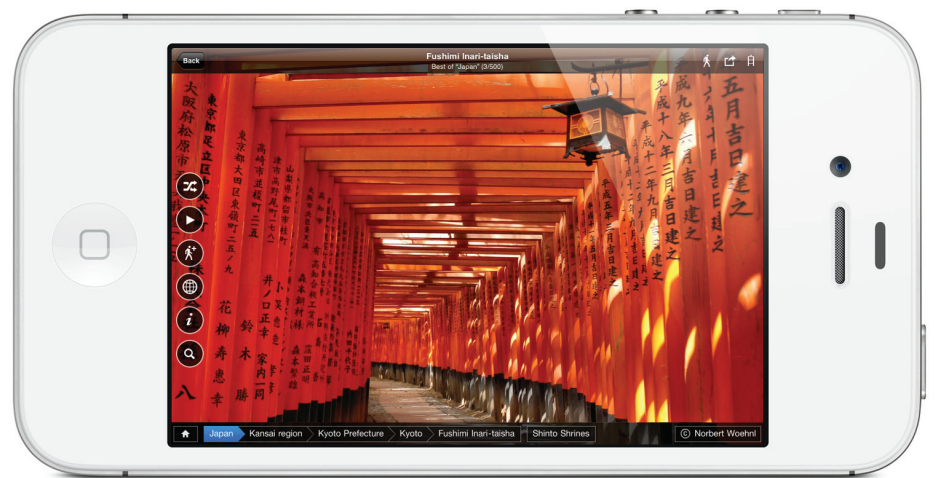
Back
Fushimi Inari-taisha
Best of "Japan" (3/500)

Japan Kansai region Kyoto Prefecture Kyoto Fushimi Inari-taisha Shinto Shrines
© Norbert Woehnl

五月吉日建之
平成九年六月吉日建之
平成十八年十二月吉日建之
平成五年十二月吉日建之

大阪府松原市
東京都足立区
東京都大田区
高崎市
花柳寿恵幸
鈴木勝
井口正幸
家内一同
八